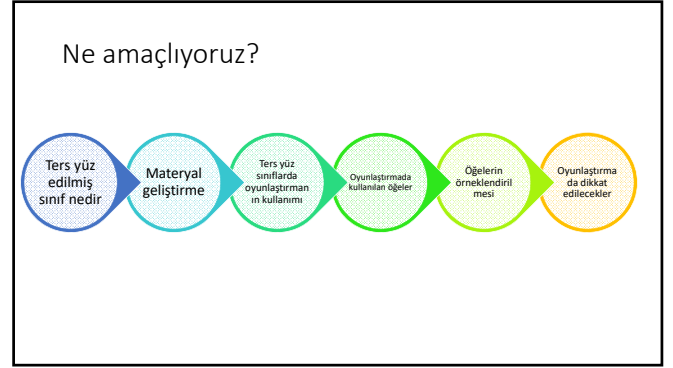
Ne amaçlıyoruz?

Ters yüz edilmiş sınıf nedir

Materyal geliştirme

Ters yüz sınıflarda oyunlaştırman ın kullanımı

Oyunlaştırmada kullanılan öğeler

Öğelerin örneklendiril mesi

Oyunlaştırma da dikkat edilecekler